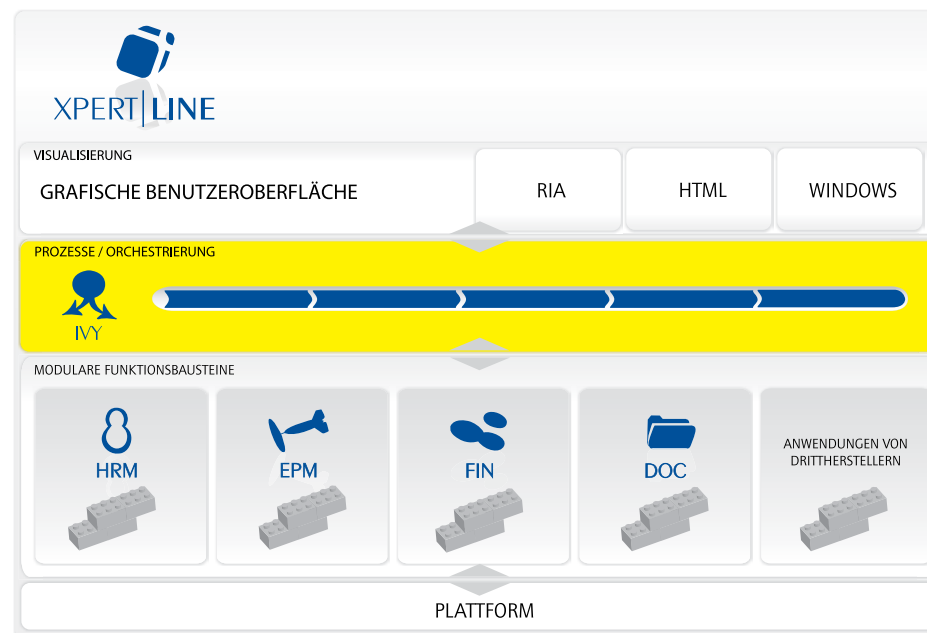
XPERT|LINE

VISUALISIERUNG

GRAFISCHE BENUTZEROBERFLÄCHE

RIA

HTML

WINDOWS

PROZESSE / ORCHESTRIERUNG

IVY

MODULARE FUNKTIONSBAUSTEINE

HRM

EPM

FIN

DOC

ANWENDUNGEN VON DRITTHERSTELLERN

PLATTFORM